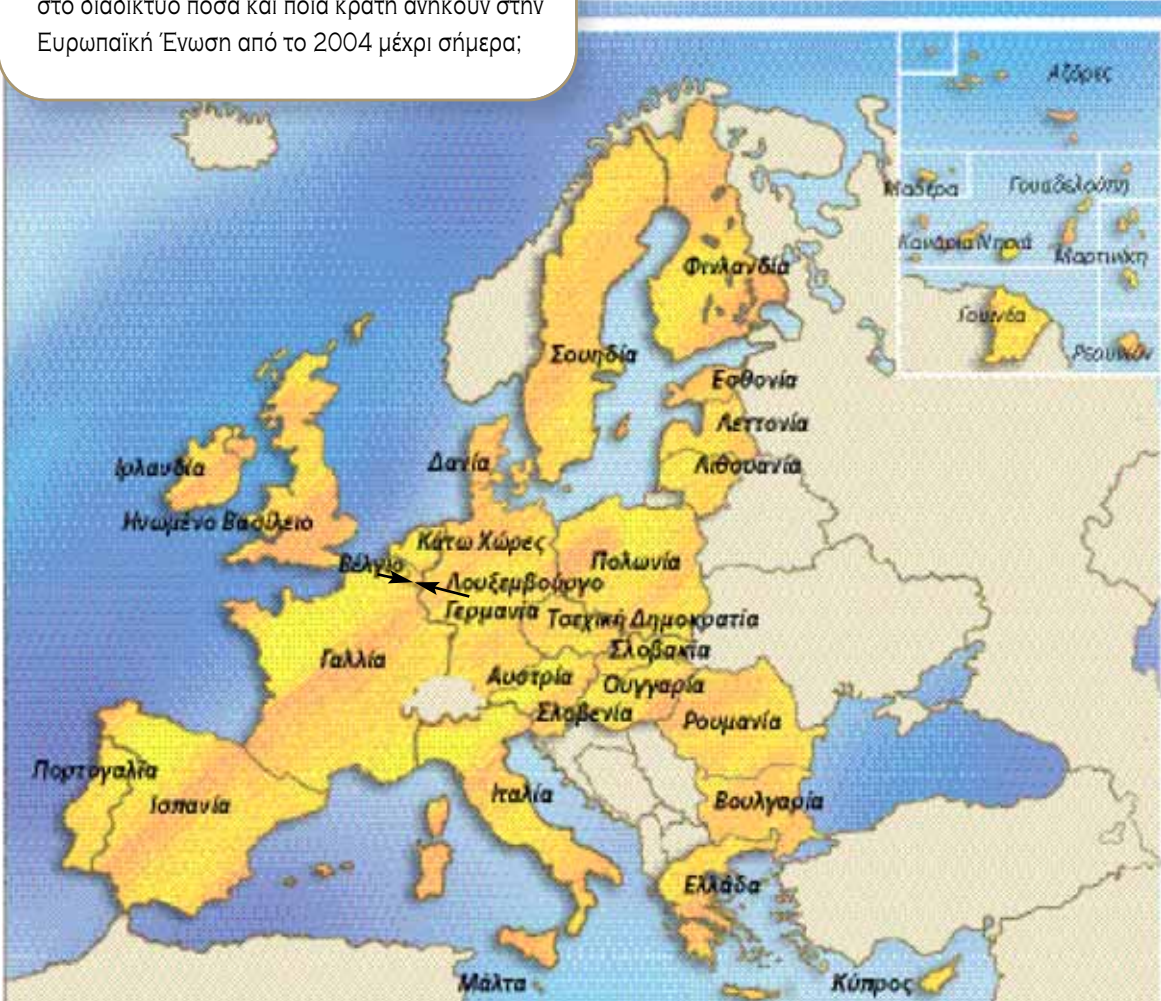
στο διαδίκτυο πόσα και ποια κράτη ανήκουν στην Ευρωπαϊκή Ένωση από το 2004 μέχρι σήμερα;

Αζόρες
Μαδέρα
Γουαδελούπη
Κανάρια Νησιά
Μαρτινίκη
Γουιάνα
Ρεουνιόν
Φινλανδία
Σουηδία
Εσθονία
Λεττονία
Λιθουανία
Ιρλανδία
Δανία
Ηνωμένο Βασίλειο
Κάτω Χώρες
Πολωνία
Βέλγιο
Λουξεμβούργο
Γερμανία
Τσεχική Δημοκρατία
Σλοβακία
Γαλλία
Αυστρία
Ουγγαρία
Σλοβενία
Ρουμανία
Πορτογαλία
Ισπανία
Ιταλία
Βουλγαρία
Ελλάδα
Μάλτα
Κύπρος